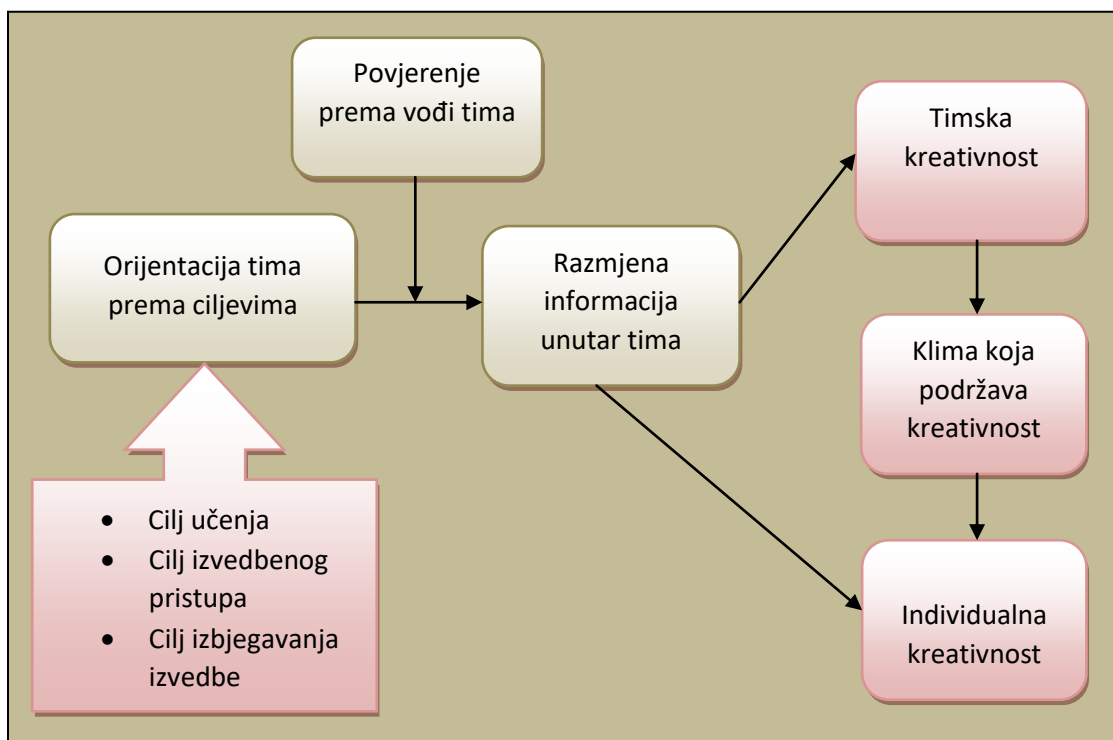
Povjerenje prema vođi tima

Orijentacija tima prema ciljevima

Razmjena informacija unutar tima

Timska kreativnost

Klima koja podržava kreativnost

Individualna kreativnost

- Cilj učenja
- Cilj izvedbenog pristupa
- Cilj izbjegavanja izvedbe